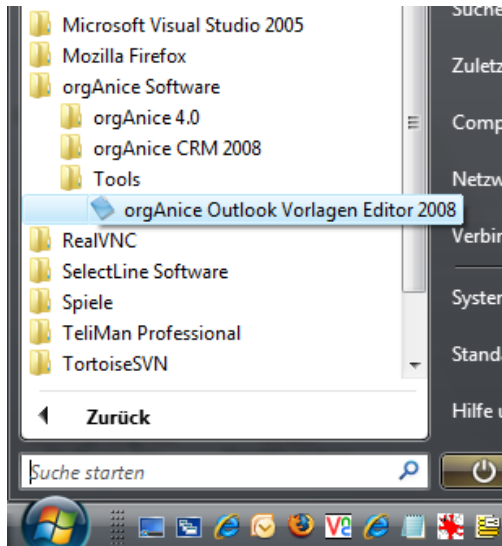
Microsoft Visual Studio 2005
Mozilla Firefox
orgAnice Software
orgAnice 4.0
orgAnice CRM 2008
Tools
orgAnice Outlook Vorlagen Editor 2008
RealVNC
SelectLine Software
Spiele
TeliMan Professional
TortoiseSVN
Zurück
Suche starten

Suche
Zuletz
Comp
Netzw
Verbin
Systen
Standa
Hilfe u